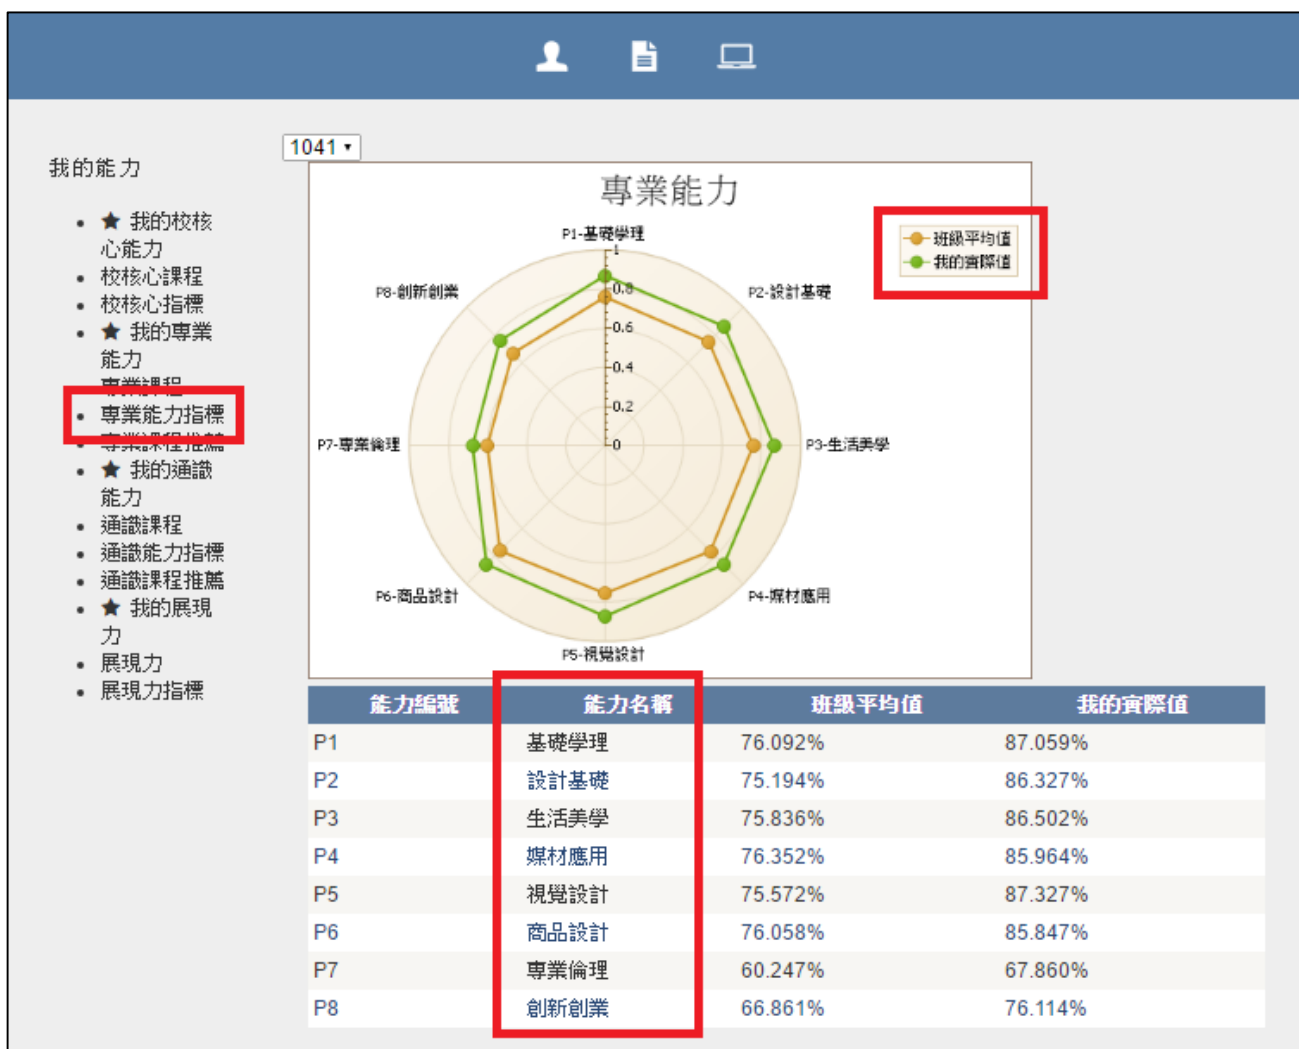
我的能力

- ★ 我的校核心能力
- 校核心課程
- 校核心指標
- ★ 我的專業能力
- 專業課程
- 專業能力指標
- 專業課程推薦
- ★ 我的通識能力
- 通識課程
- 通識能力指標
- 通識課程推薦
- ★ 我的展現力
- 展現力
- 展現力指標

1041

專業能力

班級平均值
我的實際值

P1-基礎學理
P2-設計基礎
P3-生活美學
P4-媒材應用
P5-視覺設計
P6-商品設計
P7-專業倫理
P8-創新創業

1
0.8
0.6
0.4
0.2
0

| 能力編號 | 能力名稱 | 班級平均值 | 我的實際值 |
|---|---|---|---|
| P1 | 基礎學理 | 76.092% | 87.059% |
| P2 | 設計基礎 | 75.194% | 86.327% |
| P3 | 生活美學 | 75.836% | 86.502% |
| P4 | 媒材應用 | 76.352% | 85.964% |
| P5 | 視覺設計 | 75.572% | 87.327% |
| P6 | 商品設計 | 76.058% | 85.847% |
| P7 | 專業倫理 | 60.247% | 67.860% |
| P8 | 創新創業 | 66.861% | 76.114% |